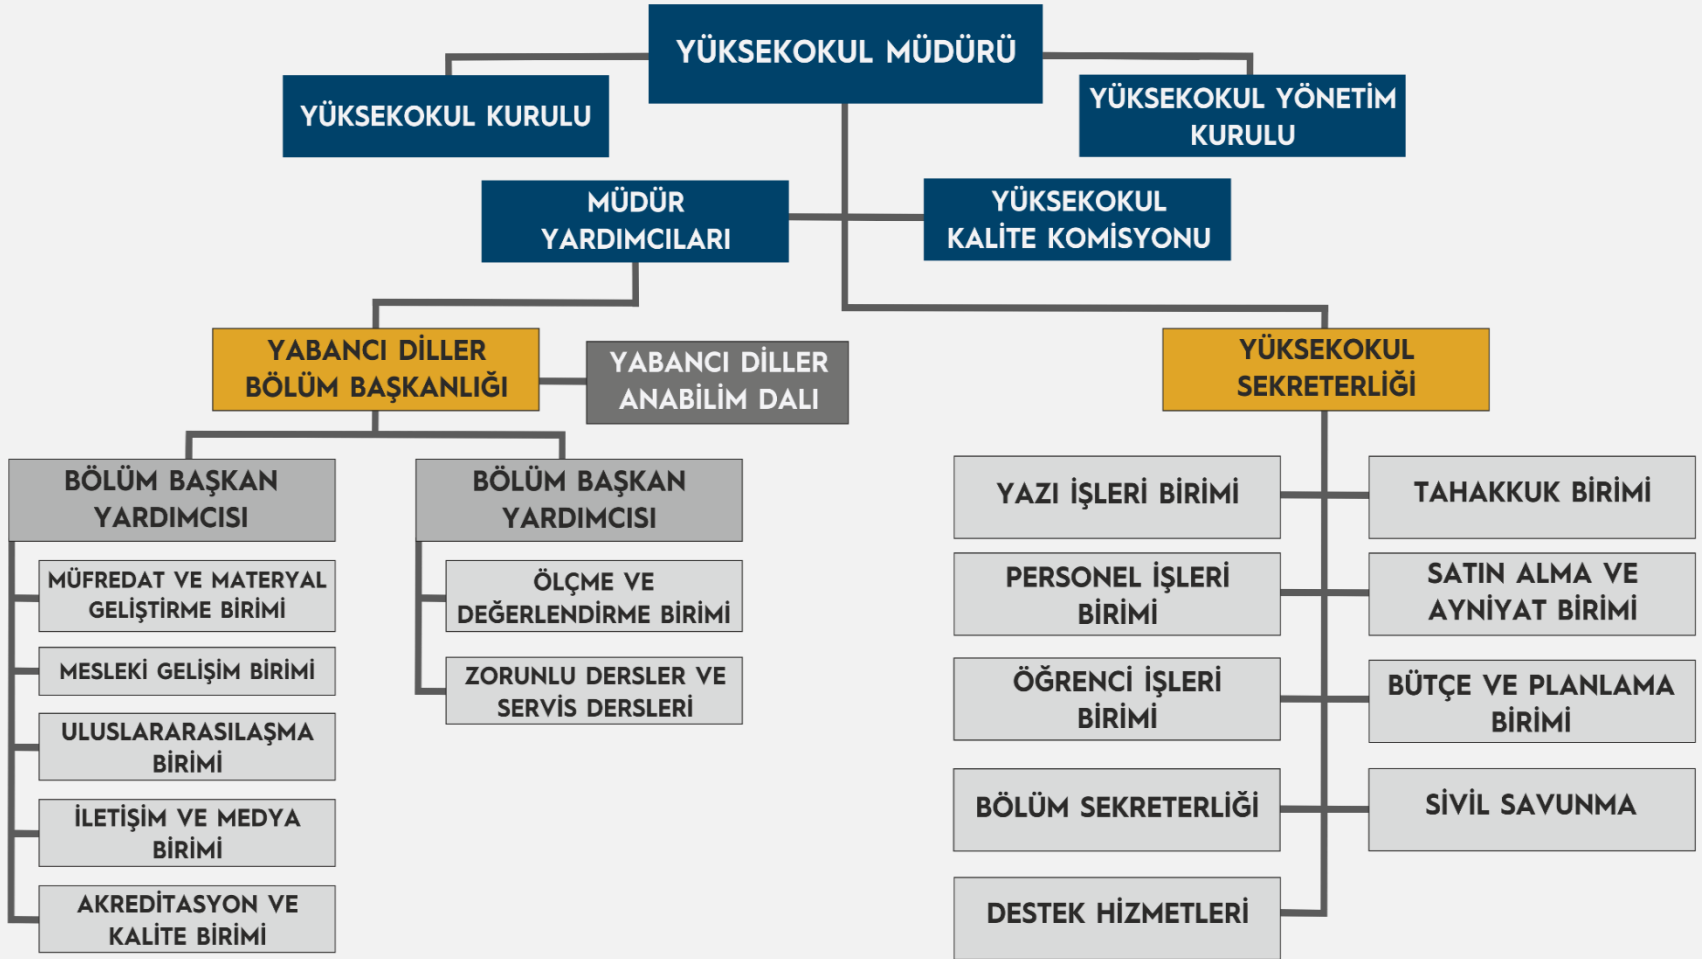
YÜKSEKOKUL MÜDÜRÜ

YÜKSEKOKUL KURULU

YÜKSEKOKUL YÖNETİM KURULU

MÜDÜR YARDIMCILARI

YÜKSEKOKUL KALİTE KOMİSYONU

YABANCI DİLLER BÖLÜM BAŞKANLIĞI

YABANCI DİLLER ANABİLİM DALI

YÜKSEKOKUL SEKRETERLİĞİ

BÖLÜM BAŞKAN YARDIMCISI

MÜFREDAT VE MATERYAL GELİŞTİRME BİRİMİ

MESLEKİ GELİŞİM BİRİMİ

ULUSLARARASILAŞMA BİRİMİ

İLETİŞİM VE MEDYA BİRİMİ

AKREDİTASYON VE KALİTE BİRİMİ

BÖLÜM BAŞKAN YARDIMCISI

ÖLÇME VE DEĞERLENDİRME BİRİMİ

ZORUNLU DERSLER VE SERVİS DERSLERİ

YAZI İŞLERİ BİRİMİ

PERSONEL İŞLERİ BİRİMİ

ÖĞRENCİ İŞLERİ BİRİMİ

BÖLÜM SEKRETERLİĞİ

DESTEK HİZMETLERİ

TAHAKKUK BİRİMİ

SATIN ALMA VE AYNİYAT BİRİMİ

BÜTÇE VE PLANLAMA BİRİMİ

SİVİL SAVUNMA